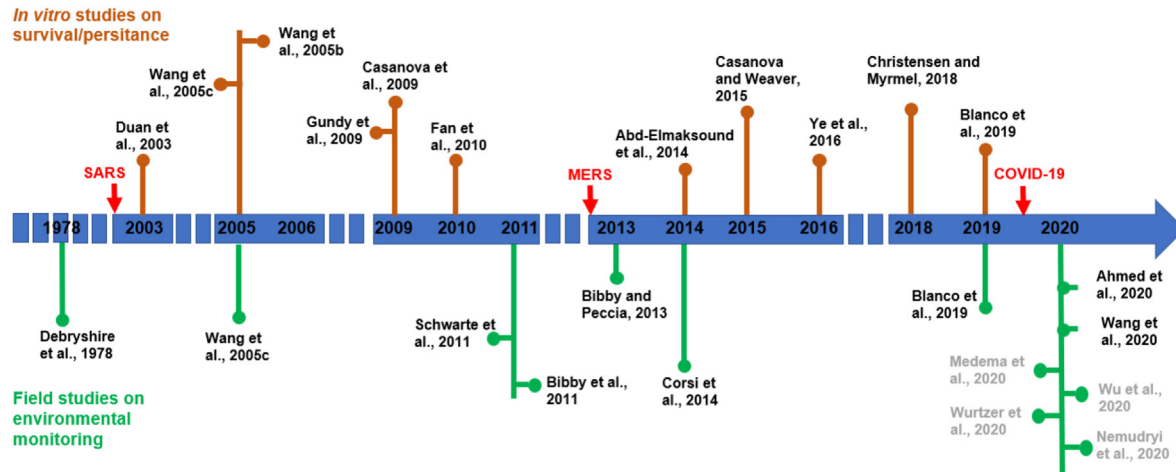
*In vitro* studies on survival/persitance

Wang et al., 2005b

Wang et al., 2005c

Casanova et al., 2009

Gundy et al., 2009

Duan et al., 2003

Fan et al., 2010

Casanova and Weaver, 2015

Christensen and Myrmel, 2018

Abd-Elmaksound et al., 2014

Ye et al., 2016

Blanco et al., 2019

SARS

MERS

COVID-19

1978 2003 2005 2006 2009 2010 2011 2013 2014 2015 2016 2018 2019 2020

Debryshire et al., 1978

Wang et al., 2005c

Schwarte et al., 2011

Bibby et al., 2011

Bibby and Peccia, 2013

Corsi et al., 2014

Blanco et al., 2019

Ahmed et al., 2020

Wang et al., 2020

Medema et al., 2020

Wu et al., 2020

Wurtzer et al., 2020

Nemudryi et al., 2020

Field studies on environmental monitoring